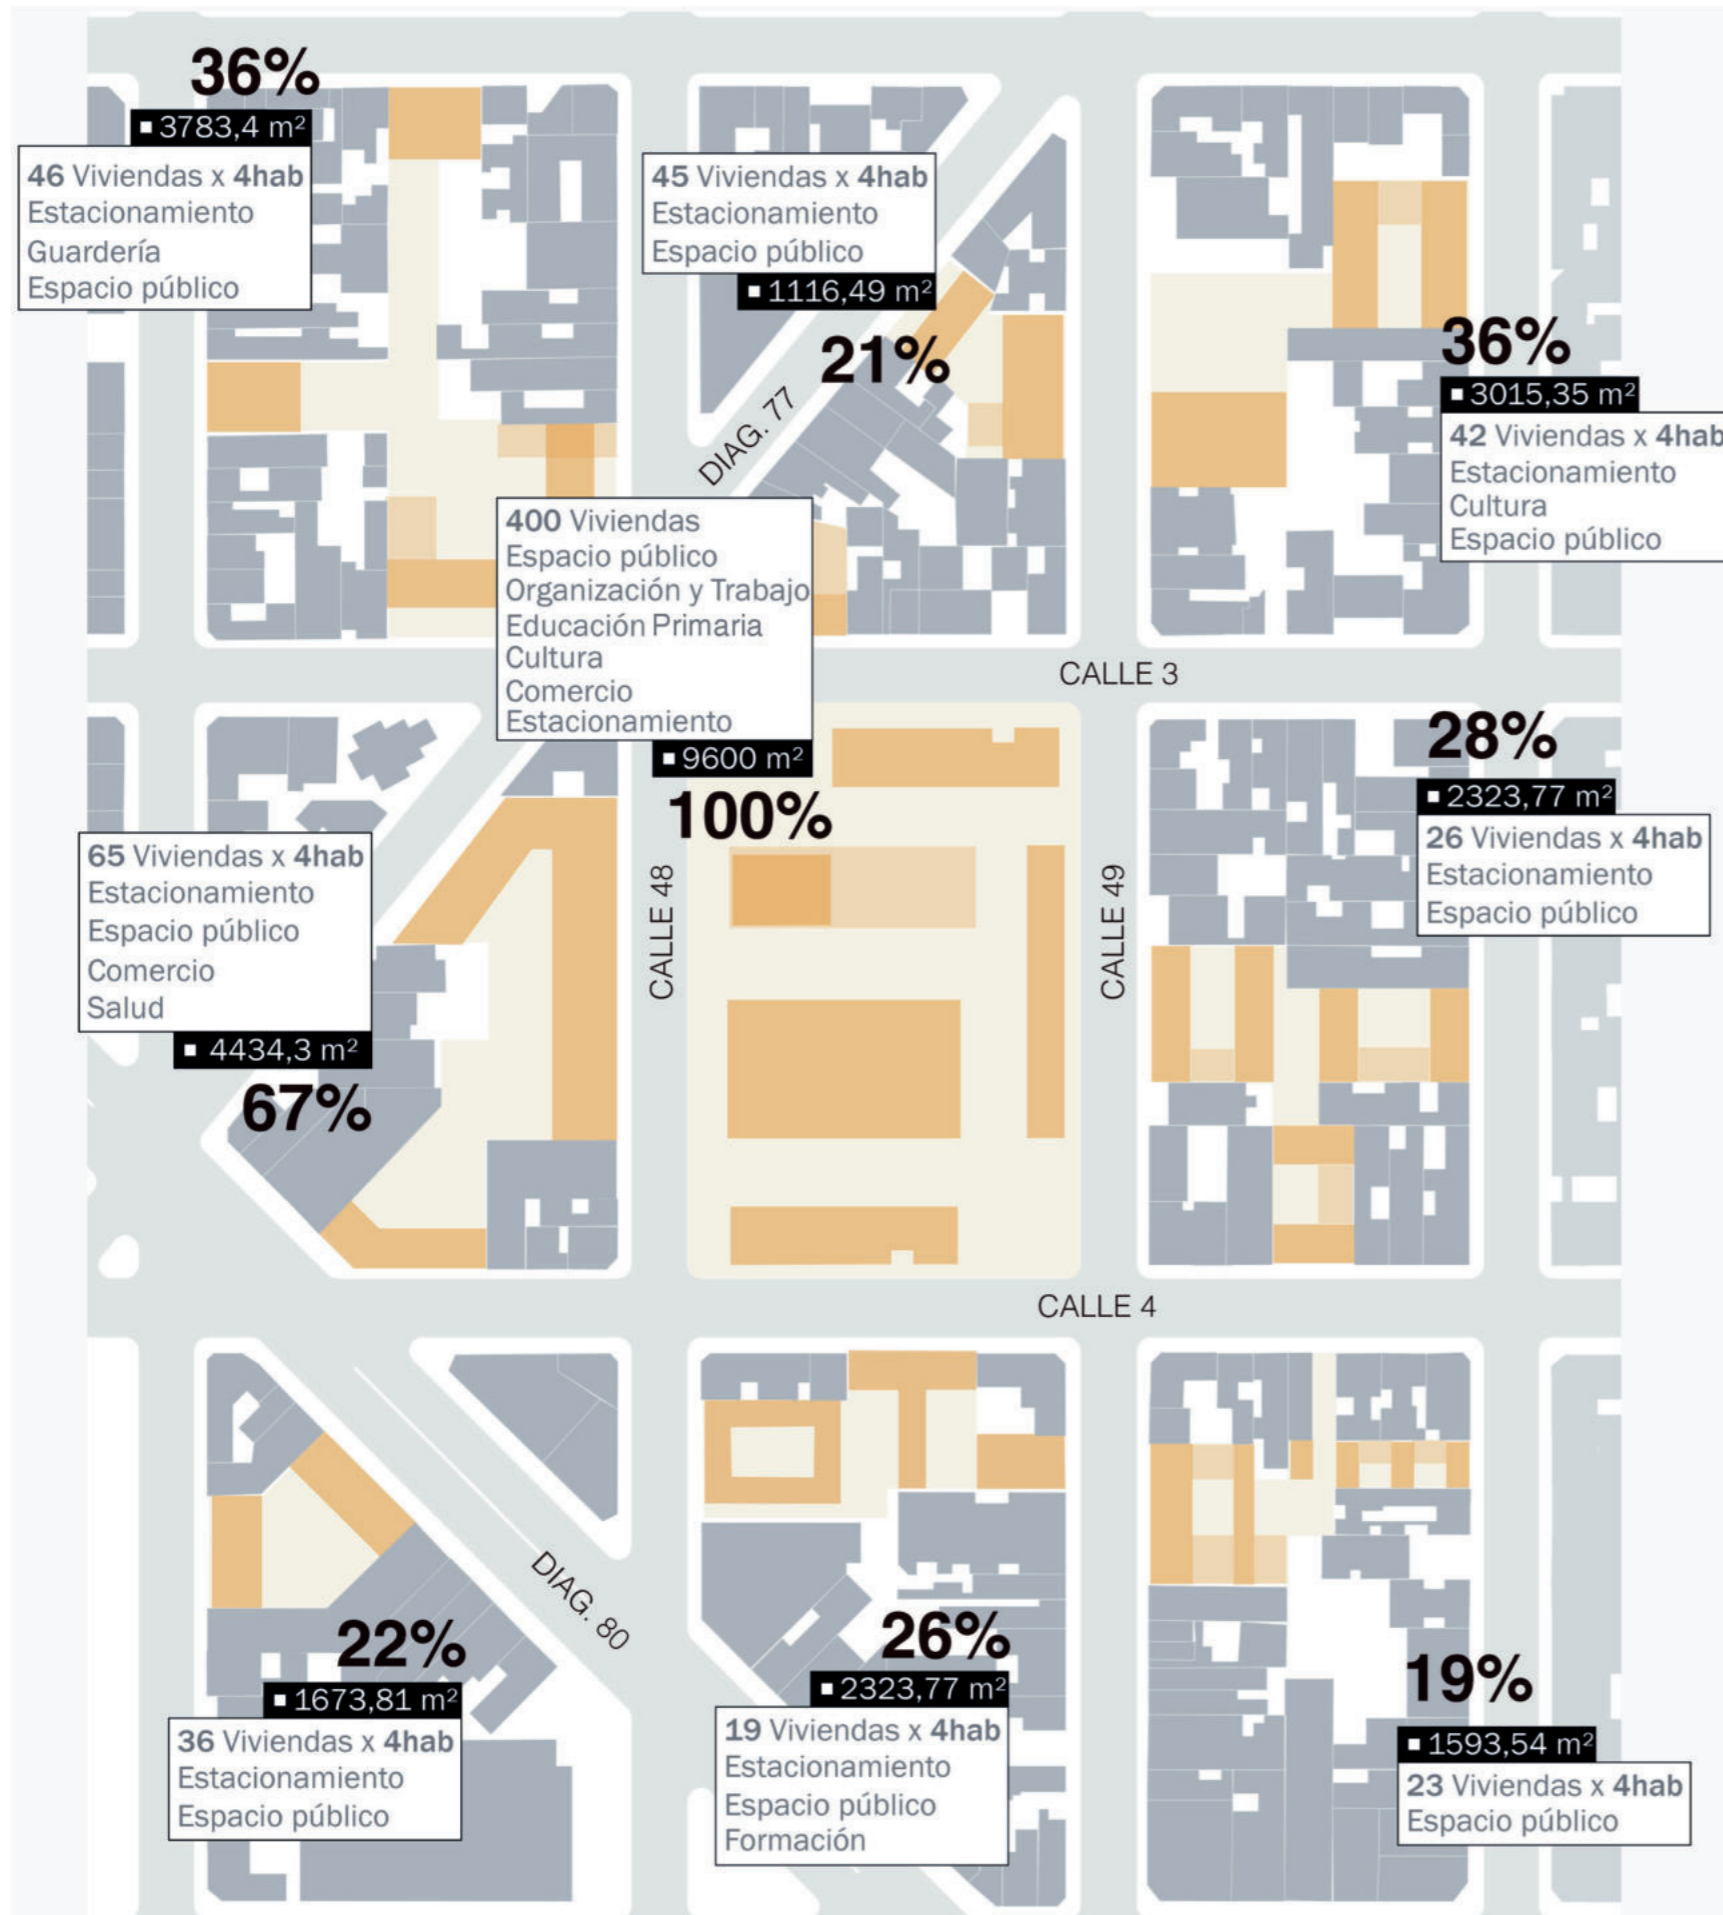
36%
▪ 3783,4 m²
46 Viviendas x 4hab
Estacionamiento
Guardería
Espacio público

45 Viviendas x 4hab
Estacionamiento
Espacio público
▪ 1116,49 m²
21%

DIAG. 77

36%
▪ 3015,35 m²
42 Viviendas x 4hab
Estacionamiento
Cultura
Espacio público

400 Viviendas
Espacio público
Organización y Trabajo
Educación Primaria
Cultura
Comercio
Estacionamiento
▪ 9600 m²
100%

CALLE 3

28%
▪ 2323,77 m²
26 Viviendas x 4hab
Estacionamiento
Espacio público

65 Viviendas x 4hab
Estacionamiento
Espacio público
Comercio
Salud
▪ 4434,3 m²
67%

CALLE 48

CALLE 49

CALLE 4

DIAG. 80

22%
▪ 1673,81 m²
36 Viviendas x 4hab
Estacionamiento
Espacio público

26%
▪ 2323,77 m²
19 Viviendas x 4hab
Estacionamiento
Espacio público
Formación

19%
▪ 1593,54 m²
23 Viviendas x 4hab
Espacio público